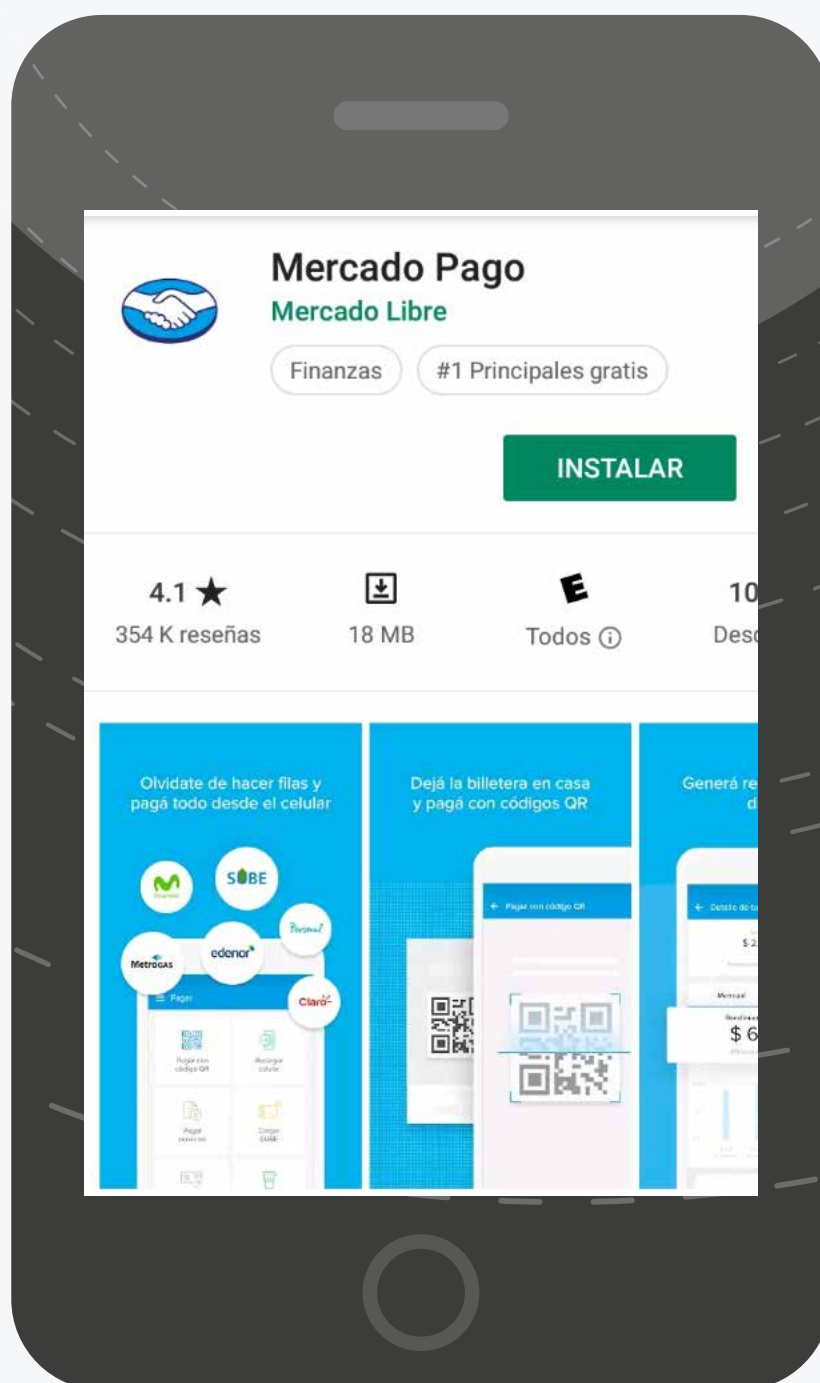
Mercado Pago
Mercado Libre

Finanzas
#1 Principales gratis

INSTALAR

4.1 ★
354 K reseñas

18 MB

E
Todos ⓘ

10
Desc

Olvidate de hacer filas y pagá todo desde el celular

SUBE
Personal
METROGAS
edenor
Claro
Pagar
Pagar con código QR
Recargar celular
Pagar servicios
Cargar SUBE

Dejá la billetera en casa y pagá con códigos QR

Pagar con código QR

Generá re
d

Detalle de tu
$ 2
Mensual
$ 6